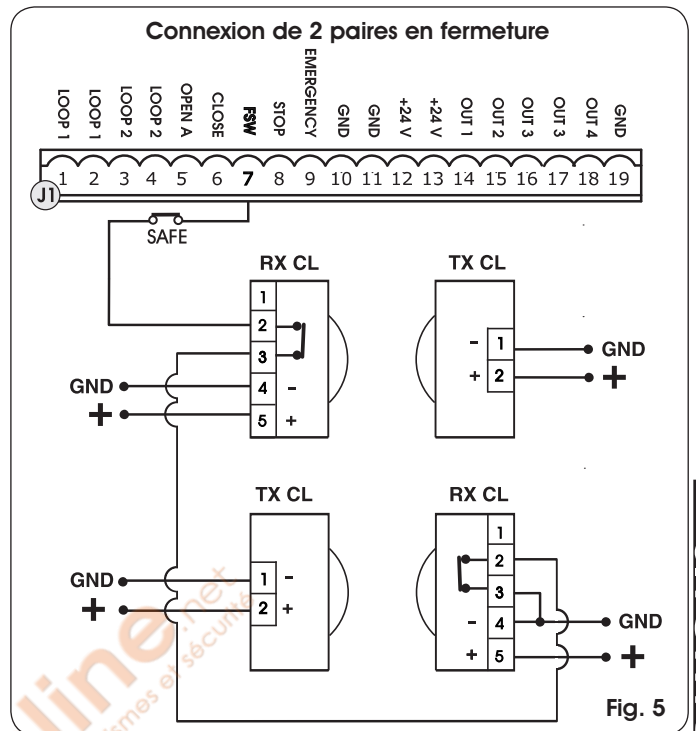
Connexion de 2 paires en fermeture

LOOP 1
LOOP 1
LOOP 2
LOOP 2
OPEN A
CLOSE
FSW
STOP
EMERGENCY
GND
GND
+24 V
+24 V
OUT 1
OUT 2
OUT 3
OUT 3
OUT 4
GND

J1 1 2 3 4 5 6 7 8 9 10 11 12 13 14 15 16 17 18 19

SAFE

RX CL
1
2
3
4 -
5 +

GND
+

TX CL
- 1
+ 2
GND
+

TX CL
1 -
2 +
GND
+

RX CL
1
2
3
- 4
+ 5
GND
+

Fig. 5

line.net
mes et sécurité